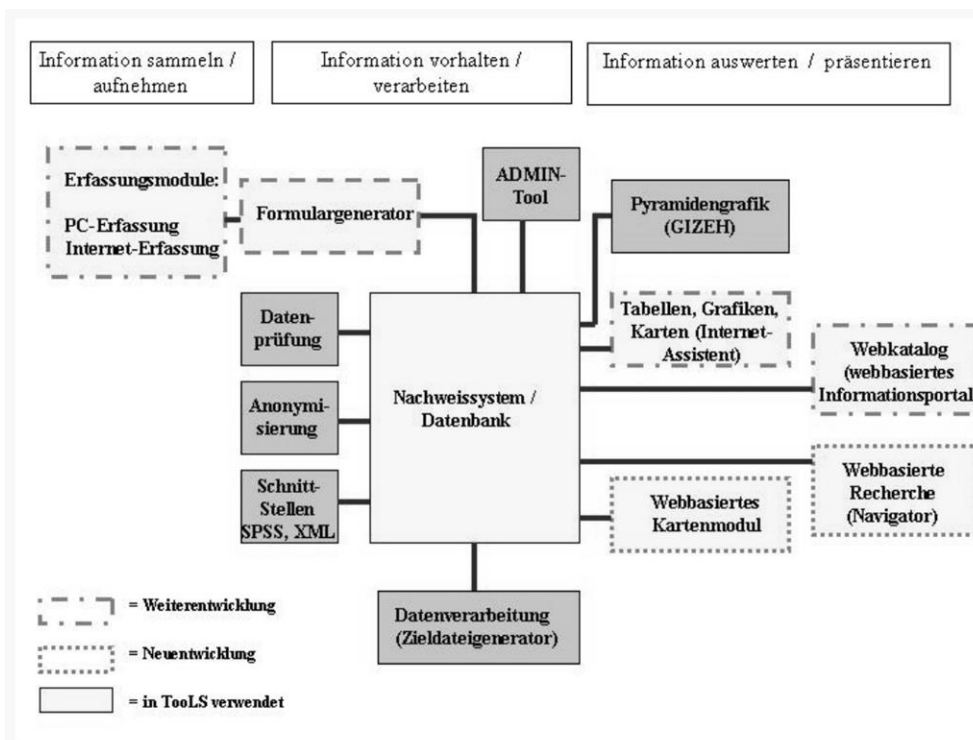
Information sammeln / aufnehmen

Information vorhalten / verarbeiten

Information auswerten / präsentieren

Erfassungsmodule:
PC-Erfassung
Internet-Erfassung

Formulargenerator

ADMIN-Tool

Pyramidengrafik (GIZEH)

Daten-prüfung

Tabellen, Grafiken, Karten (Internet-Assistent)

Webkatalog (webbasiertes Informationsportal

Anonymi-sierung

Nachweissystem / Datenbank

Schnitt-Stellen SPSS, XML

Webbasiertes Kartenmodul

Webbasierte Recherche (Navigator)

Datenverarbeitung (Zieldateigenerator)

= Weiterentwicklung

= Neuentwicklung

= in TooLS verwendet